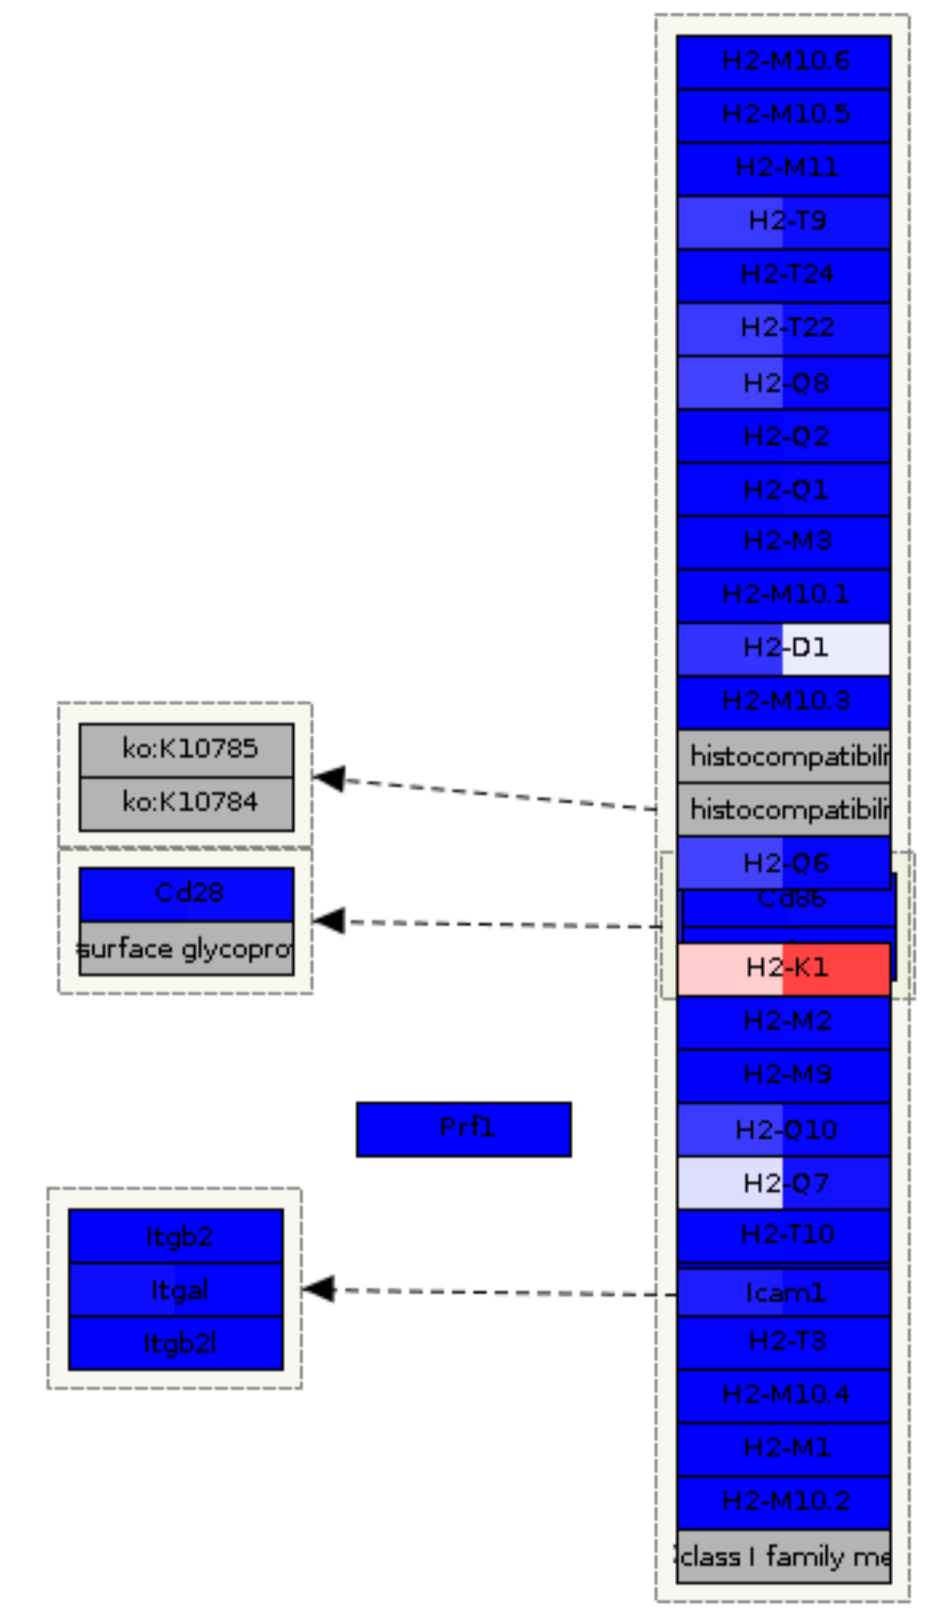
H2-M10.6
H2-M10.5
H2-M11
H2-T9
H2-T24
H2-T22
H2-Q8
H2-Q2
H2-Q1
H2-M3
H2-M10.1
H2-D1
H2-M10.3
histocompatibili
histocompatibili
H2-Q6
Cd86
H2-K1
H2-M2
H2-M9
H2-Q10
H2-Q7
H2-T10
Icam1
H2-T3
H2-M10.4
H2-M1
H2-M10.2
class I family me

ko:K10785
ko:K10784

Cd28
surface glycopro

Prf1

Itgb2
Itgal
Itgb2l